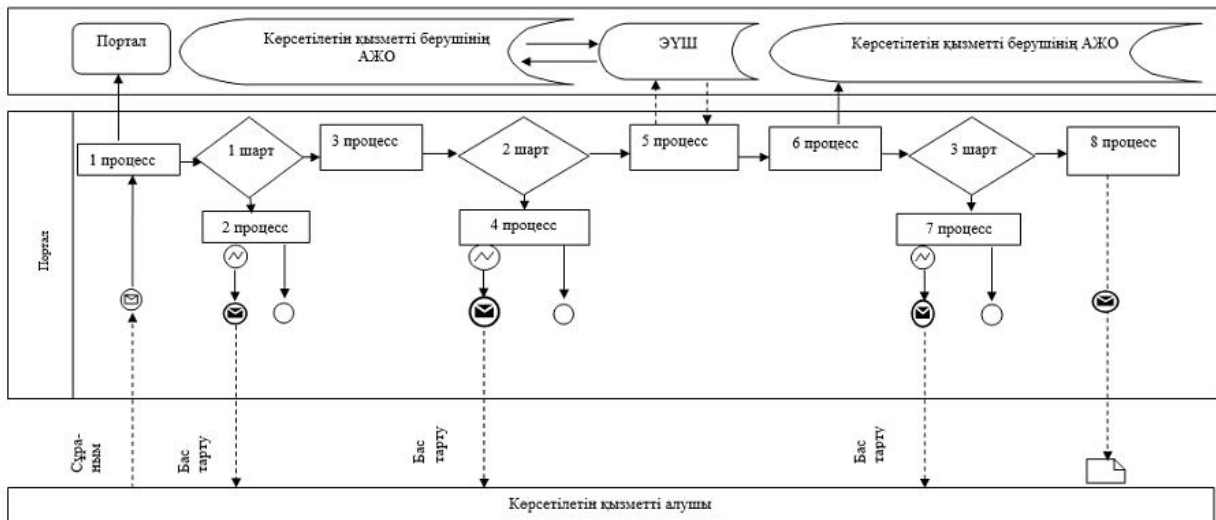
Портал

Көрсетілетін қызметті берушінің АЖО

ЭҮШ

Көрсетілетін қызметті берушінің АЖО

Портал

1 процесс

1 шарт

3 процесс

2 шарт

5 процесс

6 процесс

3 шарт

8 процесс

2 процесс

4 процесс

7 процесс

Сұраным

Бас тарту

Бас тарту

Бас тарту

Көрсетілетін қызметті алушы